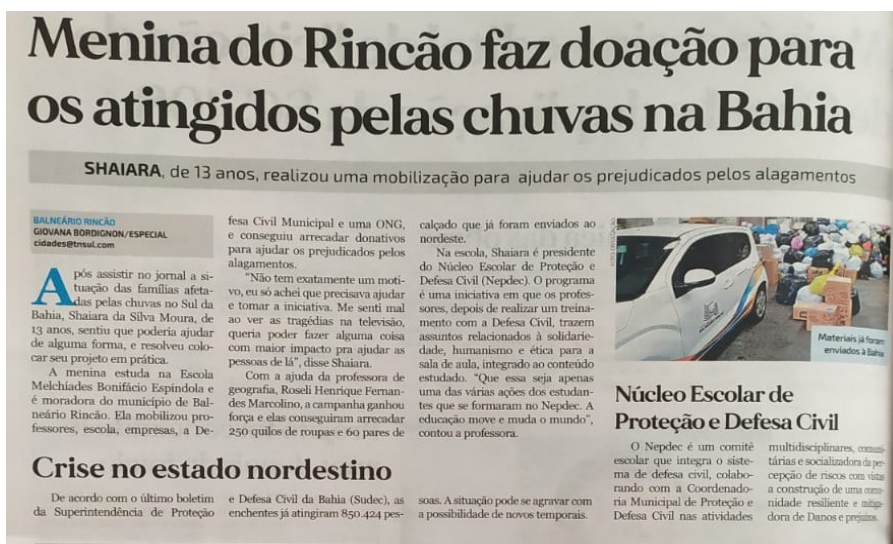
Menina do Rincão faz doação para os atingidos pelas chuvas na Bahia

SHAIARA, de 13 anos, realizou uma mobilização para ajudar os prejudicados pelos alagamentos

BALNEÁRIO RINCÃO
GIOVANA BORDIGNON/ESPECIAL
cidades@tnsul.com

Após assistir no jornal a situação das famílias afetadas pelas chuvas no Sul da Bahia, Shaiara da Silva Moura, de 13 anos, sentiu que poderia ajudar de alguma forma, e resolveu colocar seu projeto em prática.

A menina estuda na Escola Melchíades Bonifácio Espíndola e é moradora do município de Balneário Rincão. Ela mobilizou professores, escola, empresas, a Defesa Civil Municipal e uma ONG, e conseguiu arrecadar donativos para ajudar os prejudicados pelos alagamentos.

"Não tem exatamente um motivo, eu só achei que precisava ajudar e tomar a iniciativa. Me senti mal ao ver as tragédias na televisão, queria poder fazer alguma coisa com maior impacto pra ajudar as pessoas de lá", disse Shaiara.

Com a ajuda da professora de geografia, Roseli Henrique Fernandes Marcolino, a campanha ganhou força e elas conseguiram arrecadar 250 quilos de roupas e 60 pares de calçado que já foram enviados ao nordeste.

Na escola, Shaiara é presidente do Núcleo Escolar de Proteção e Defesa Civil (Nepdec). O programa é uma iniciativa em que os professores, depois de realizar um treinamento com a Defesa Civil, trazem assuntos relacionados à solidariedade, humanismo e ética para a sala de aula, integrado ao conteúdo estudado. "Que essa seja apenas uma das várias ações dos estudantes que se formaram no Nepdec. A educação move e muda o mundo", contou a professora.

FOTO DIVULGAÇÃO

Materiais já foram enviados à Bahia

Núcleo Escolar de Proteção e Defesa Civil

O Nepdec é um comitê escolar que integra o sistema de defesa civil, colaborando com a Coordenadoria Municipal de Proteção e Defesa Civil nas atividades multidisciplinares, comunitárias e socializadora da percepção de riscos com vistas a construção de uma comunidade resiliente e mitigadora de Danos e prejuízos.

Crise no estado nordestino

De acordo com o último boletim da Superintendência de Proteção e Defesa Civil da Bahia (Sudec), as enchentes já atingiram 850.424 pessoas. A situação pode se agravar com a possibilidade de novos temporais.